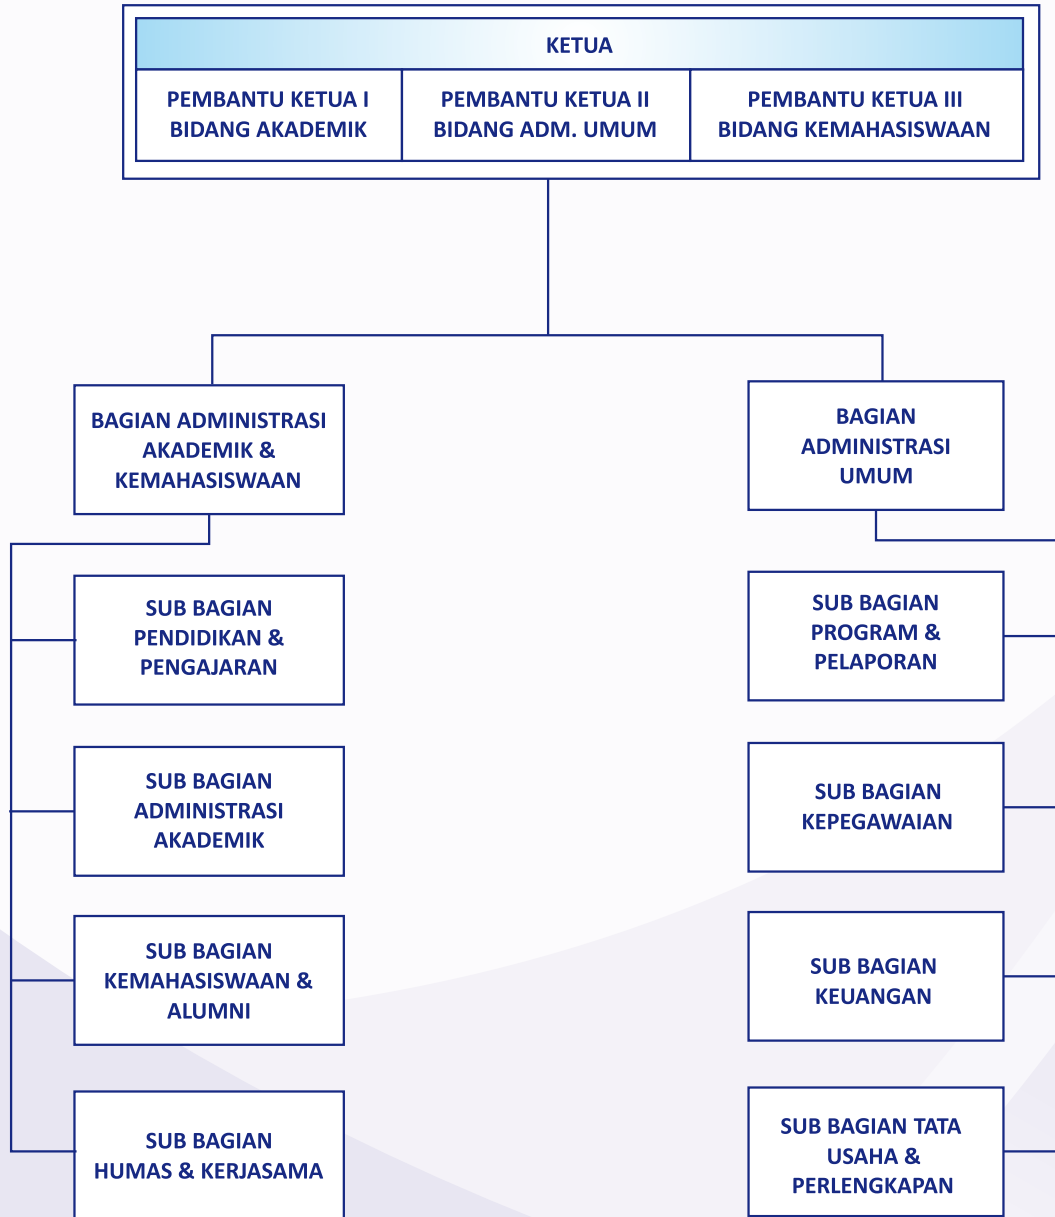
KETUA

PEMBANTU KETUA I BIDANG AKADEMIK

PEMBANTU KETUA II BIDANG ADM. UMUM

PEMBANTU KETUA III BIDANG KEMAHASISWAAN

BAGIAN ADMINISTRASI AKADEMIK & KEMAHASISWAAN

BAGIAN ADMINISTRASI UMUM

SUB BAGIAN PENDIDIKAN & PENGAJARAN

SUB BAGIAN ADMINISTRASI AKADEMIK

SUB BAGIAN KEMAHASISWAAN & ALUMNI

SUB BAGIAN HUMAS & KERJASAMA

SUB BAGIAN PROGRAM & PELAPORAN

SUB BAGIAN KEPEGAWAIAN

SUB BAGIAN KEUANGAN

SUB BAGIAN TATA USAHA & PERLENGKAPAN